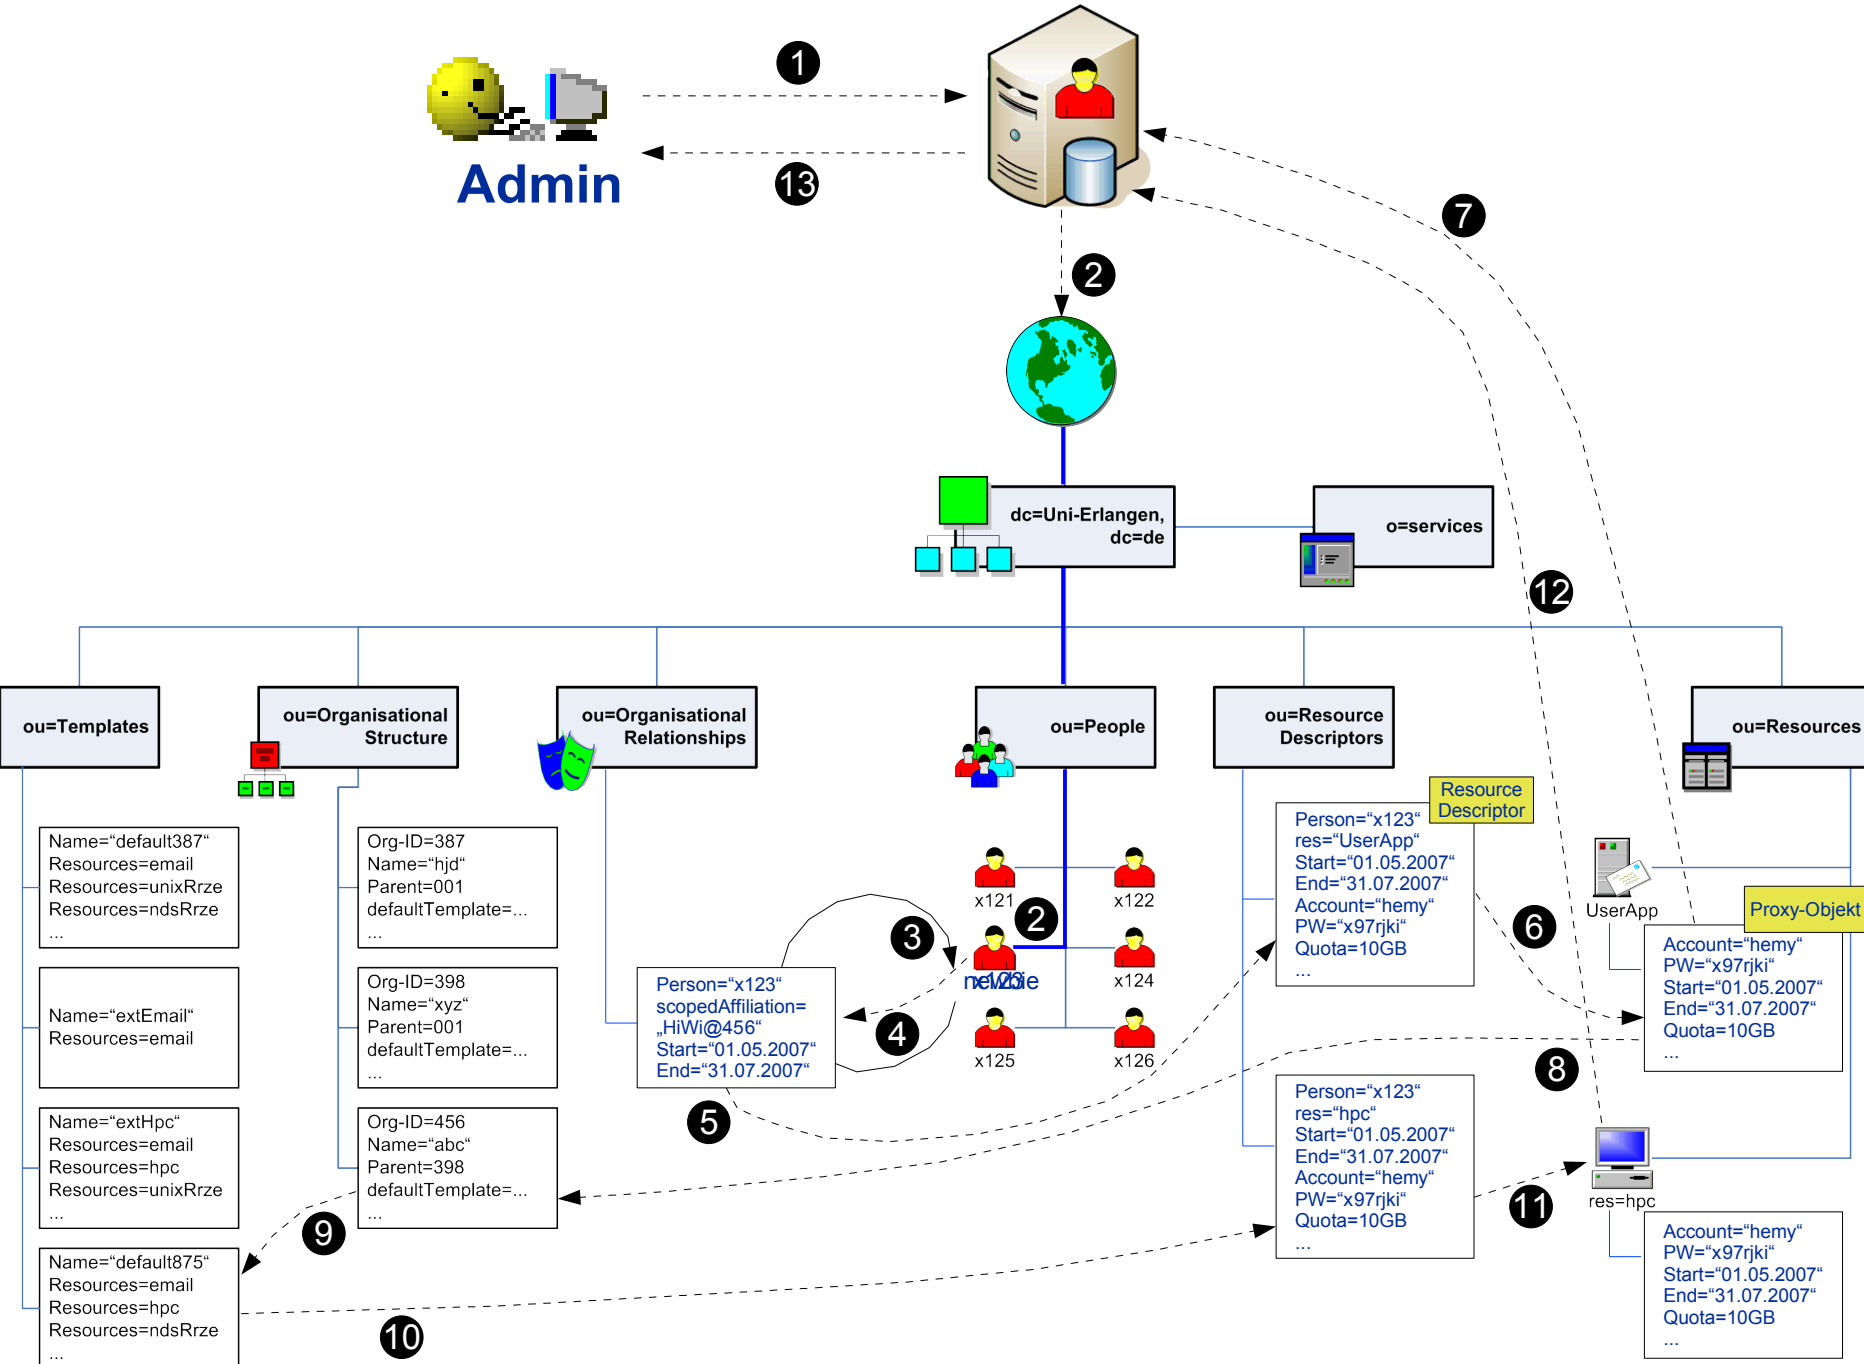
Admin

1

13

2

7

dc=Uni-Erlangen, dc=de

o=services

12

ou=Templates

ou=Organisational Structure

ou=Organisational Relationships

ou=People

ou=Resource Descriptors

ou=Resources

Name="default387" Resources=email Resources=unixRrze Resources=ndsRrze ...

Name="extEmail" Resources=email

Name="extHpc" Resources=email Resources=hpc Resources=unixRrze ...

Name="default875" Resources=email Resources=hpc Resources=ndsRrze ...

Org-ID=387 Name="hjd" Parent=001 defaultTemplate=... ...

Org-ID=398 Name="xyz" Parent=001 defaultTemplate=... ...

Org-ID=456 Name="abc" Parent=398 defaultTemplate=... ...

Person="x123" scopedAffiliation= „HiWi@456" Start="01.05.2007" End="31.07.2007"

x121

x122

2

3

newbie x123

x124

4

x125

x126

5

Resource Descriptor

Person="x123" res="UserApp" Start="01.05.2007" End="31.07.2007" Account="hemy" PW="x97rjki" Quota=10GB ...

6

UserApp

Proxy-Objekt

Account="hemy" PW="x97rjki" Start="01.05.2007" End="31.07.2007" Quota=10GB ...

8

Person="x123" res="hpc" Start="01.05.2007" End="31.07.2007" Account="hemy" PW="x97rjki" Quota=10GB ...

11

res=hpc

Account="hemy" PW="x97rjki" Start="01.05.2007" End="31.07.2007" Quota=10GB ...

9

10